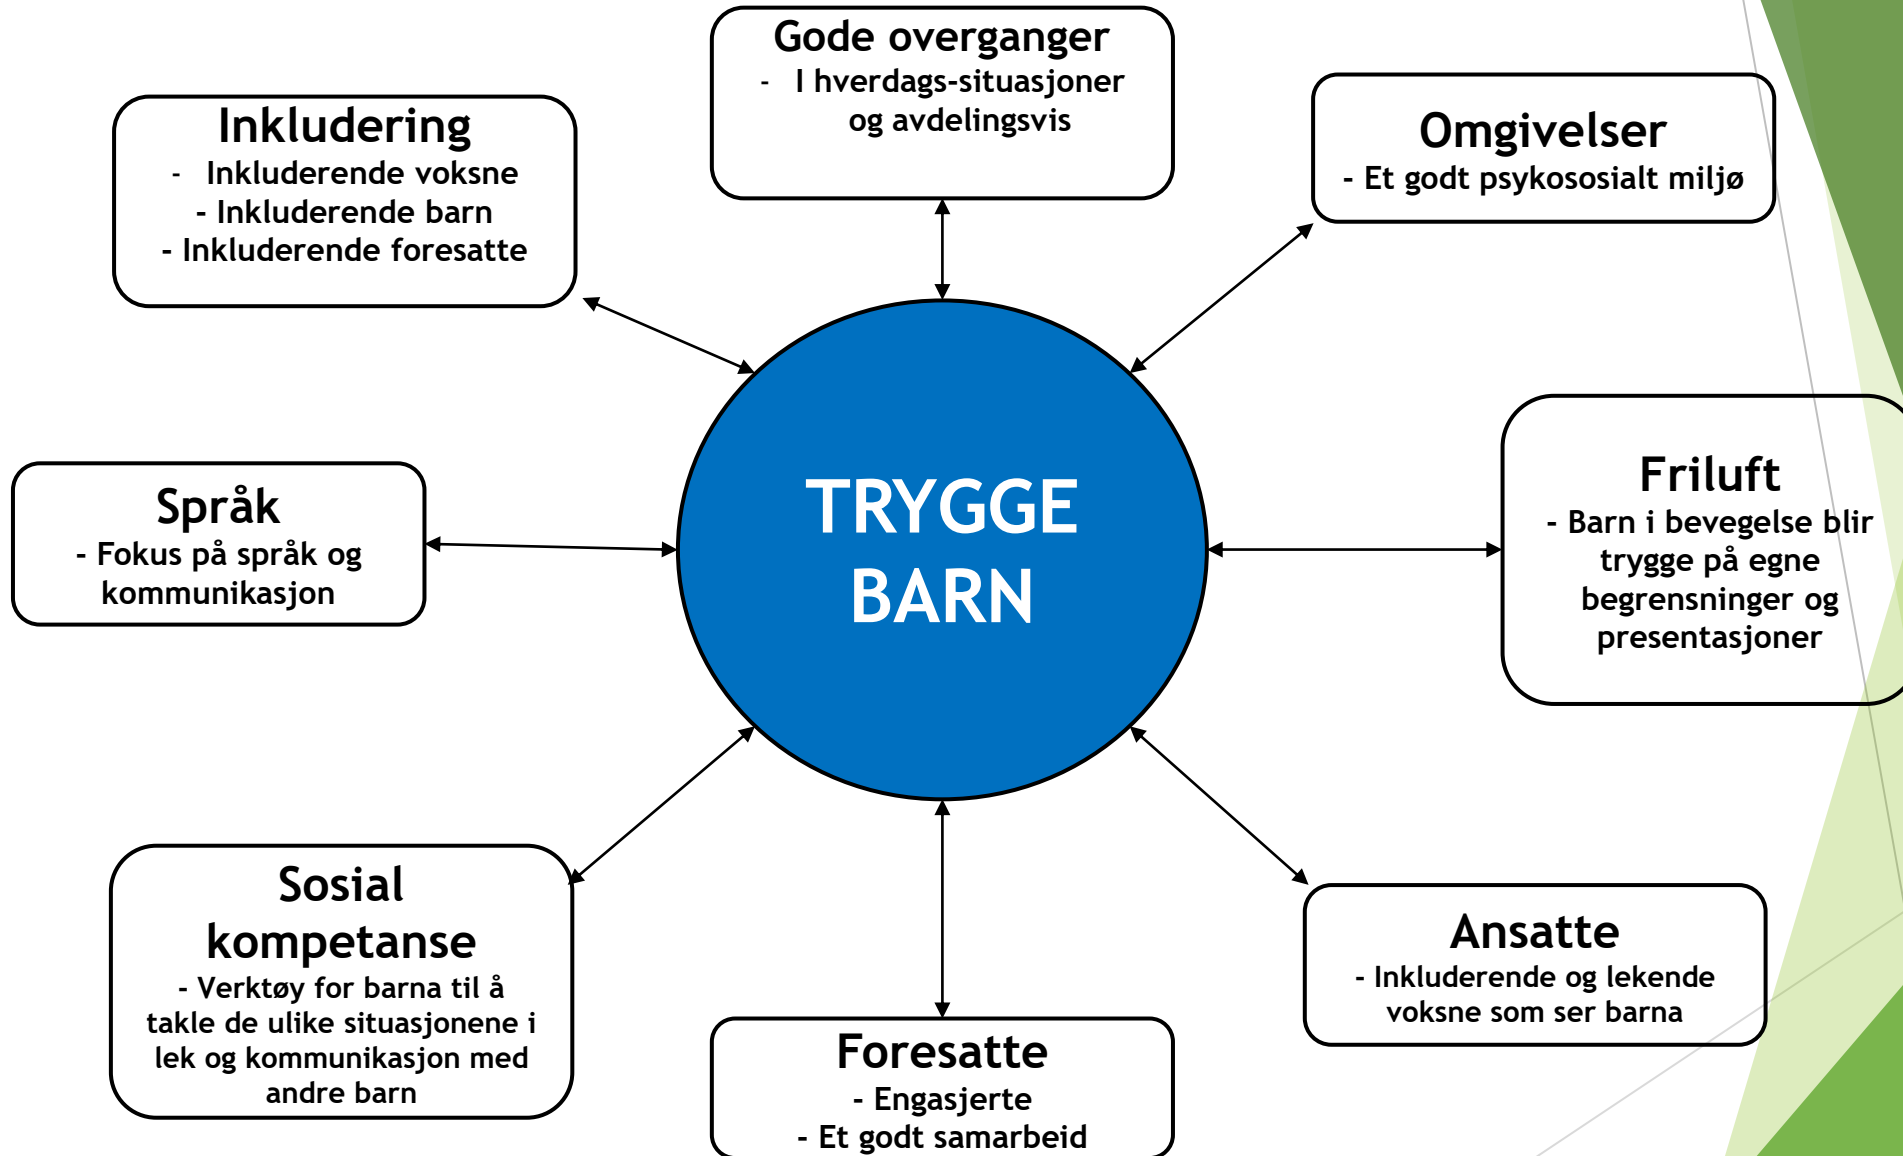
Gode overganger
- I hverdags-situasjoner og avdelingsvis

Inkludering
- Inkluderende voksne
- Inkluderende barn
- Inkluderende foresatte

Omgivelser
- Et godt psykososialt miljø

TRYGGE BARN

Språk
- Fokus på språk og kommunikasjon

Friluft
- Barn i bevegelse blir trygge på egne begrensninger og presentasjoner

Sosial kompetanse
- Verktøy for barna til å takle de ulike situasjonene i lek og kommunikasjon med andre barn

Ansatte
- Inkluderende og lekende voksne som ser barna

Foresatte
- Engasjerte
- Et godt samarbeid